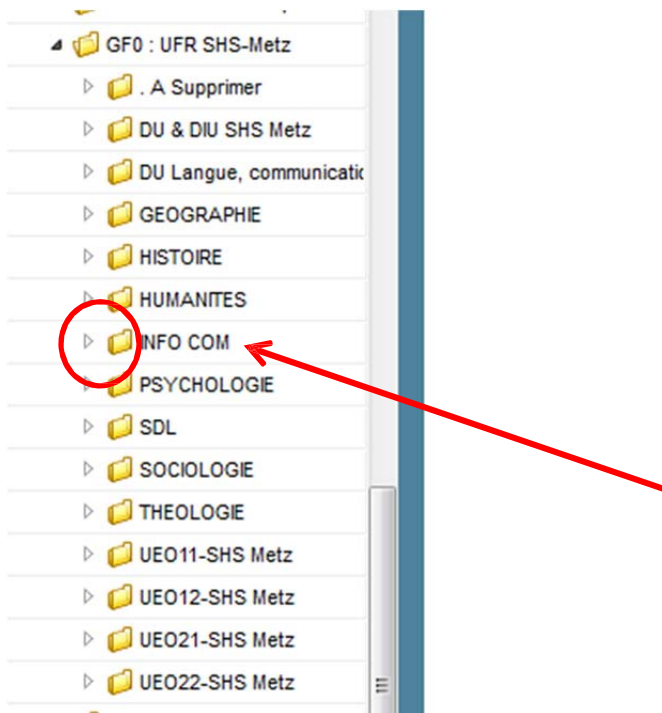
GF0 : UFR SHS-Metz
. A Supprimer
DU & DIU SHS Metz
DU Langue, communicatio
GEOGRAPHIE
HISTOIRE
HUMANITES
INFO COM
PSYCHOLOGIE
SDL
SOCIOLOGIE
THEOLOGIE
UEO11-SHS Metz
UEO12-SHS Metz
UEO21-SHS Metz
UEO22-SHS Metz